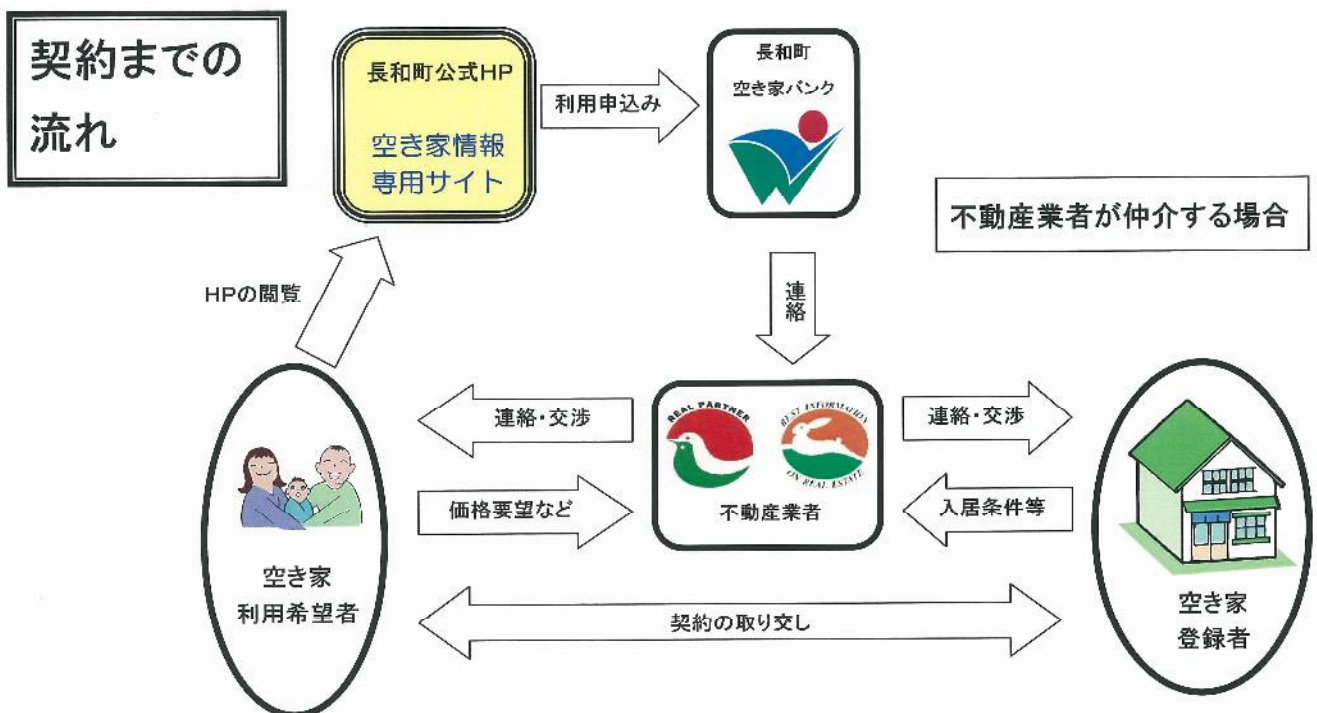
契約までの流れ

長和町公式HP

空き家情報専用サイト

利用申込み

長和町

空き家バンク

不動産業者が仲介する場合

HPの閲覧

連絡

連絡・交渉

REAL PARTNER

BEST INFORMATION ON REAL ESTATE

連絡・交渉

価格要望など

不動産業者

入居条件等

空き家
利用希望者

契約の取り交し

空き家
登録者